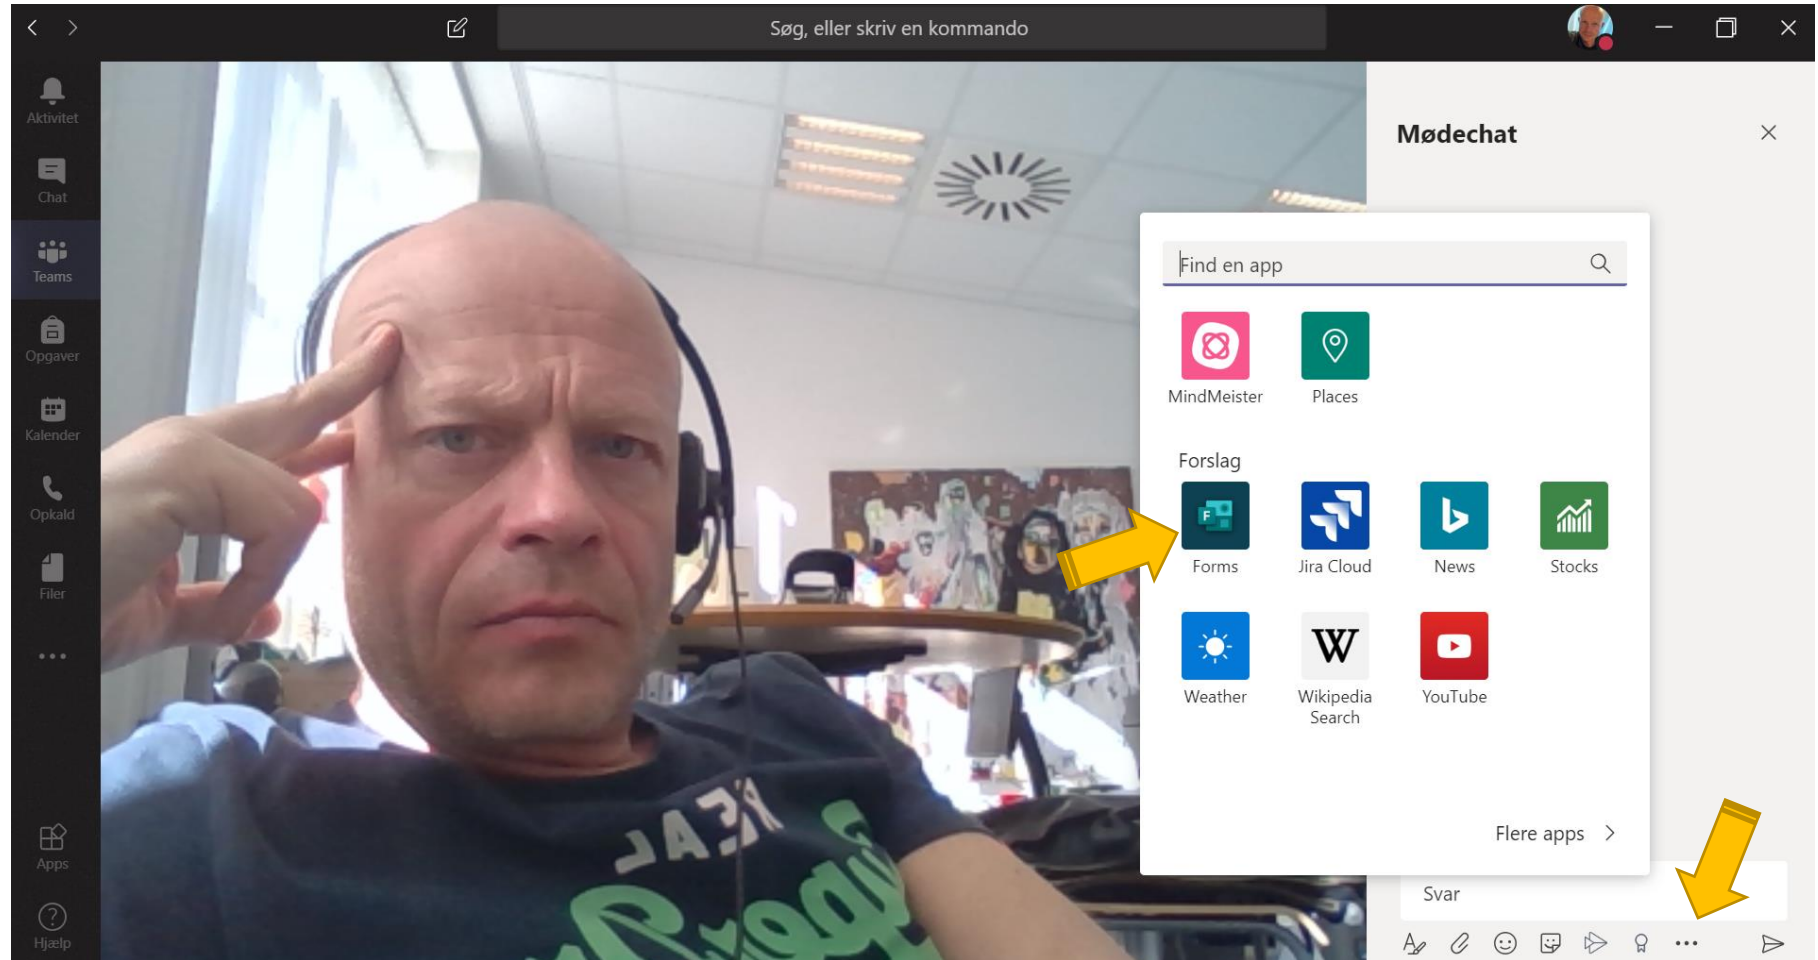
Søg, eller skriv en kommando

Aktivitet
Chat
Teams
Opgaver
Kalender
Opkald
Filer
...
Apps
Hjælp

Mødechat

Find en app

MindMeister
Places

Forslag

Forms
Jira Cloud
News
Stocks
Weather
Wikipedia Search
YouTube

Flere apps

Svar